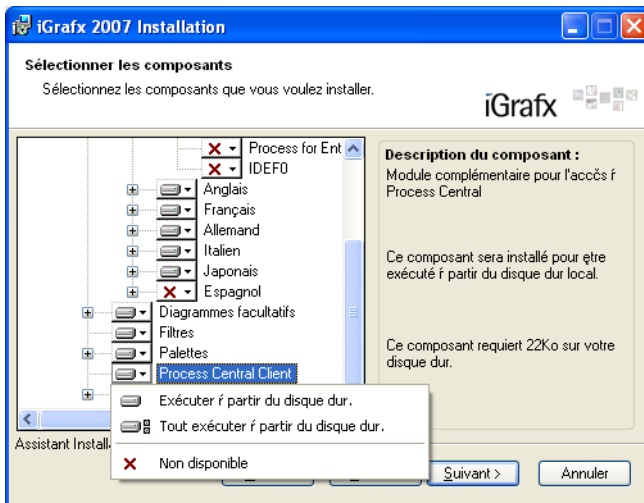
iGrafx 2007 Installation

Sélectionner les composants

Sélectionnez les composants que vous voulez installer.

iGrafx

Process for Ent
IDEF0
Anglais
Français
Allemand
Italien
Japonais
Espagnol
Diagrammes facultatifs
Filtres
Palettes
Process Central Client

Exécuter ŕ partir du disque dur.
Tout exécuter ŕ partir du disque dur.
Non disponible

Description du composant :
Module complémentaire pour l'accčs ŕ Process Central

Ce composant sera installé pour ętre exécuté ŕ partir du disque dur local.

Ce composant requiert 22Ko sur votre disque dur.

Assistant Install

Suivant >
Annuler